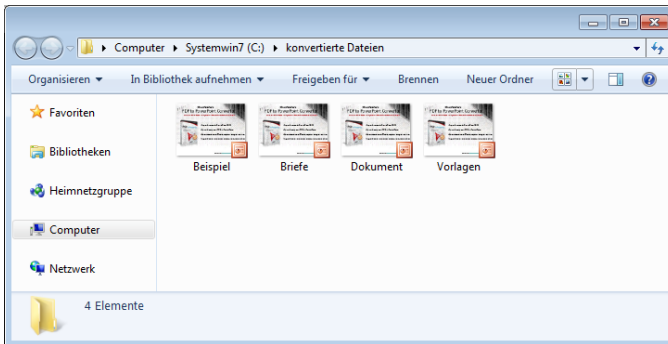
Computer ▸ Systemwin7 (C:) ▸ konvertierte Dateien

Organisieren ▾ In Bibliothek aufnehmen ▾ Freigeben für ▾ Brennen Neuer Ordner

Favoriten

Bibliotheken

Heimnetzgruppe

Computer

Netzwerk

Beispiel

Briefe

Dokument

Vorlagen

4 Elemente